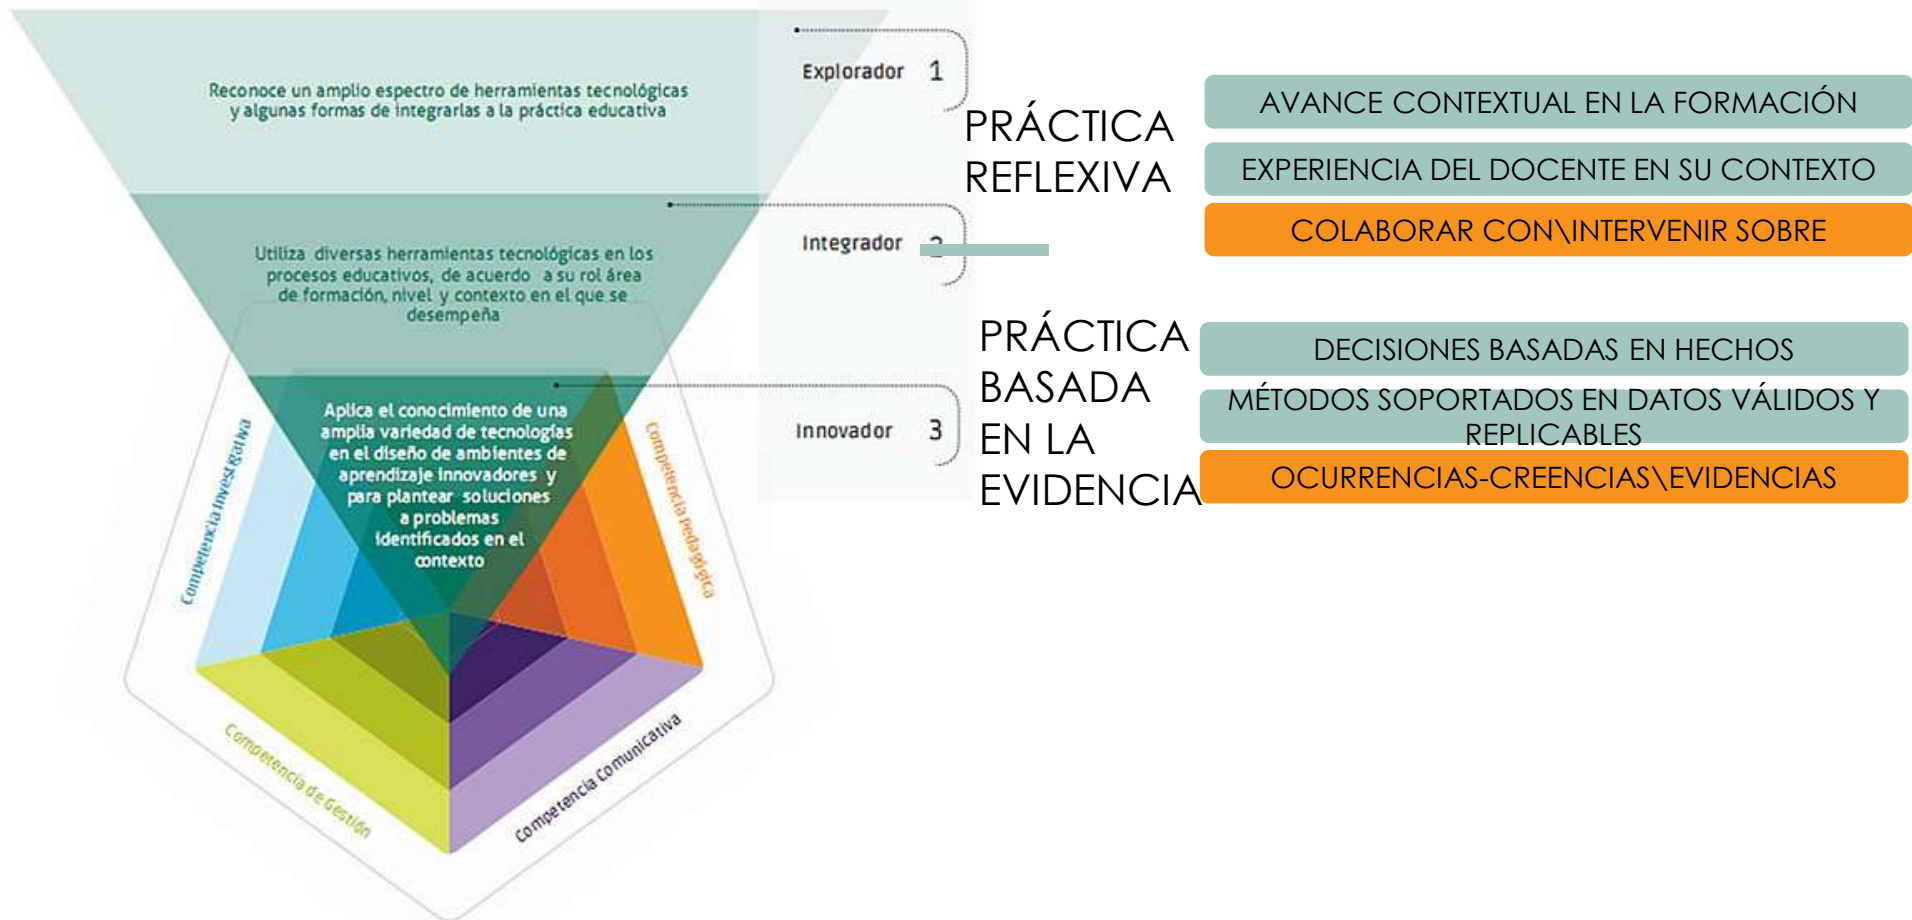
Reconoce un amplio espectro de herramientas tecnológicas y algunas formas de integrarlas a la práctica educativa

Explorador 1

Utiliza diversas herramientas tecnológicas en los procesos educativos, de acuerdo a su rol área de formación, nivel y contexto en el que se desempeña

Integrador 2

Aplica el conocimiento de una amplia variedad de tecnologías en el diseño de ambientes de aprendizaje innovadores y para plantear soluciones a problemas identificados en el contexto

Innovador 3

Competencia investigativa

Competencia pedagógica

Competencia de Gestión

Competencia comunicativa

PRÁCTICA REFLEXIVA

AVANCE CONTEXTUAL EN LA FORMACIÓN

EXPERIENCIA DEL DOCENTE EN SU CONTEXTO

COLABORAR CON\INTERVENIR SOBRE

PRÁCTICA BASADA EN LA EVIDENCIA

DECISIONES BASADAS EN HECHOS

MÉTODOS SOPORTADOS EN DATOS VÁLIDOS Y REPLICABLES

OCURRENCIAS-CREENCIAS\EVIDENCIAS